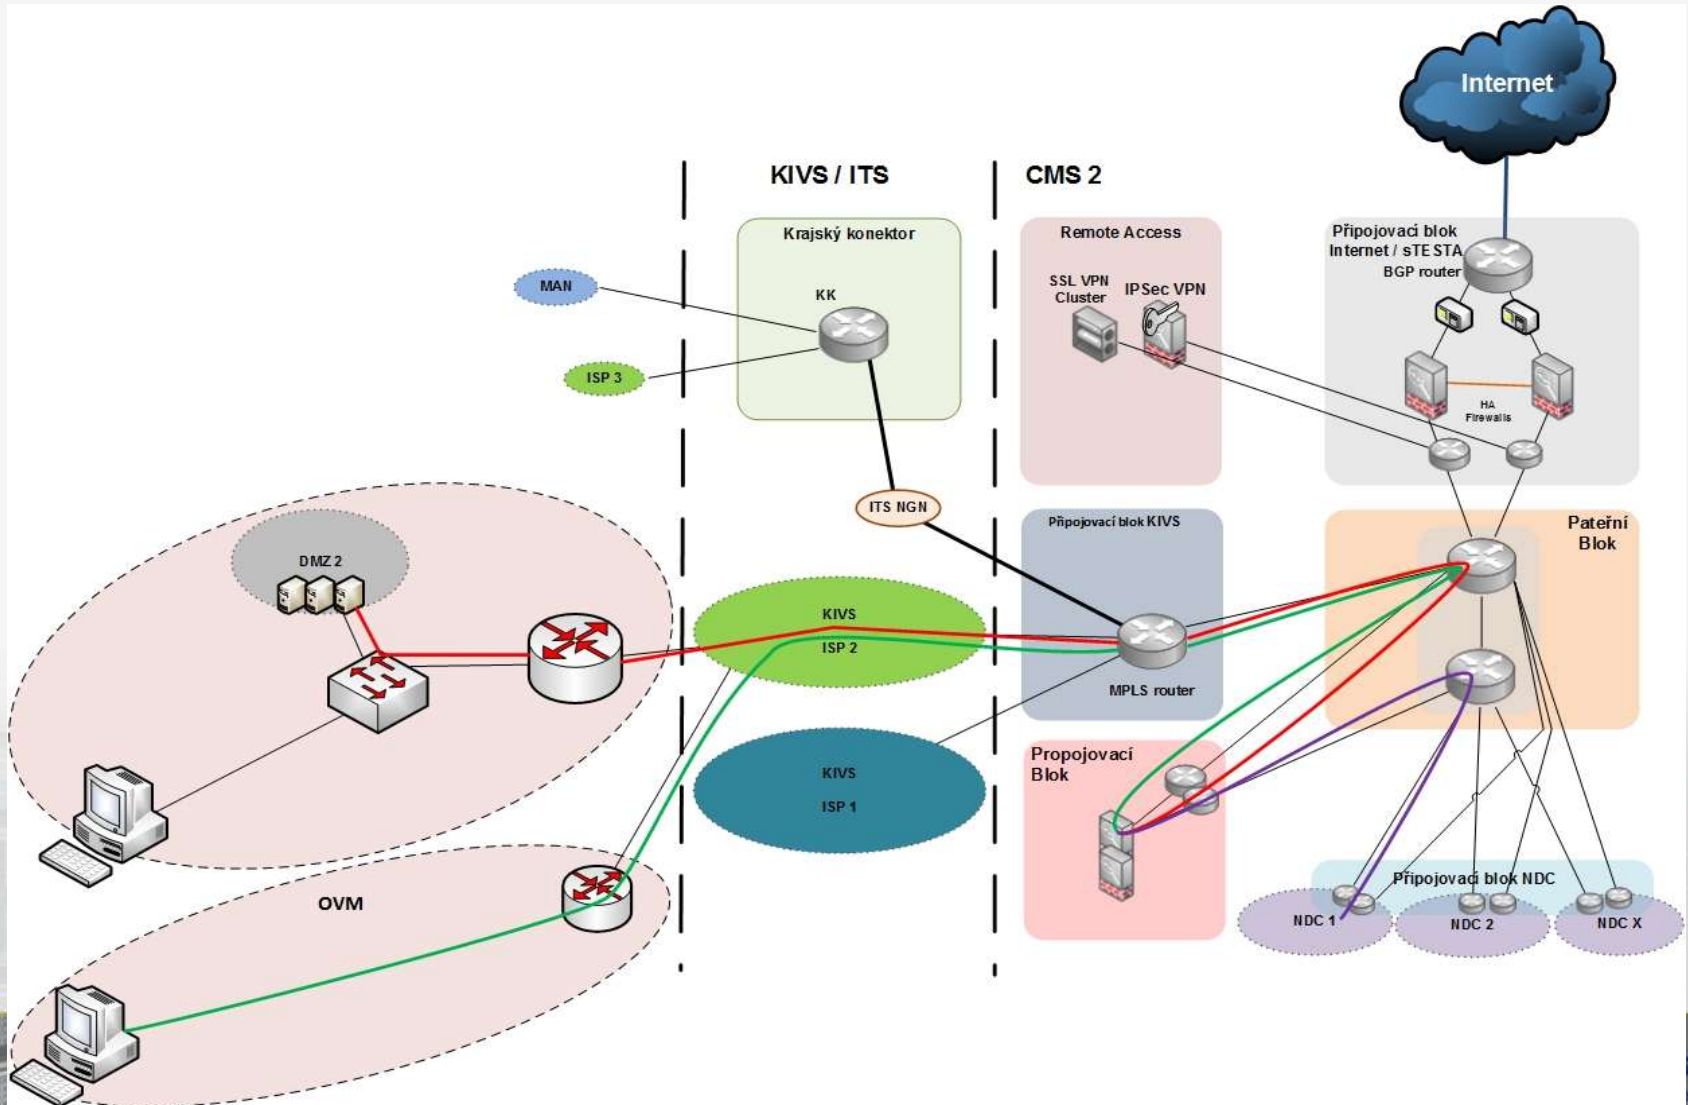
Internet

KIVS / ITS

CMS 2

Krajský konektor

KK

MAN

ISP 3

Remote Access

SSL VPN Cluster

IPSec VPN

Připojovací blok Internet / sTESTA

BGP router

HA Firewalls

ITS NGN

Připojovací blok KIVS

Páteřní Blok

DMZ 2

KIVS

ISP 2

MPLS router

KIVS

ISP 1

Propojovací Blok

Připojovací blok NDC

NDC 1

NDC 2

NDC X

OVM